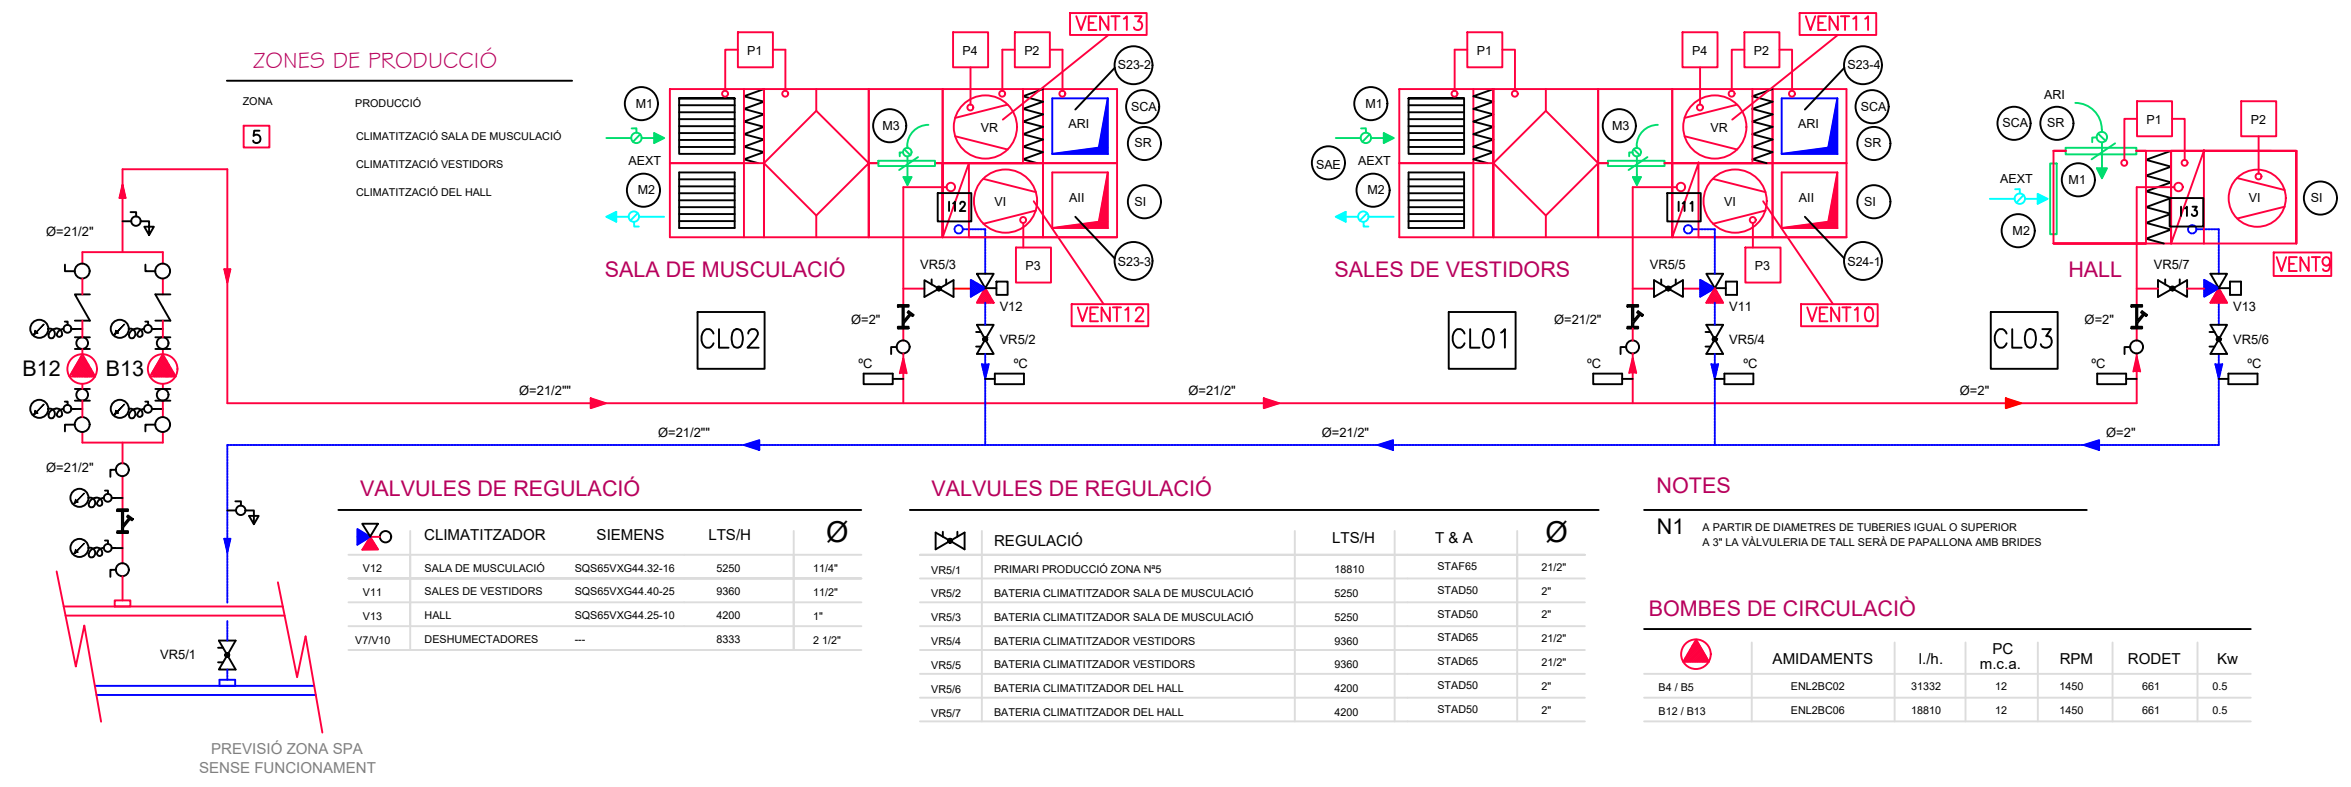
ZONES DE PRODUCCIÓ

| ZONA | PRODUCCIÓ |
|---|---|
| 5 | CLIMATITZACIÓ SALA DE MUSCULACIÓ |
| | CLIMATITZACIÓ VESTIDORS |
| | CLIMATITZACIÓ DEL HALL |

P1 P4 P2 VENT13 S23-2 M1 M3 VR ARI SCA SR AEXT M2 I12 VI AII SI S23-3 VR5/3 P3 V12 VENT12 VR5/2 Ø=2" °C °C

SALA DE MUSCULACIÓ

CL02

P1 P4 P2 VENT11 S23-4 M1 M3 VR ARI SCA SR SAE AEXT M2 I11 VI AII SI S24-1 VR5/5 P3 V11 VENT10 VR5/4 Ø=21/2" °C °C

SALES DE VESTIDORS

CL01

ARI SCA SR P1 P2 AEXT M1 I13 VI SI M2 VR5/7 V13 VENT9 VR5/6 Ø=2" °C °C

HALL

CL03

Ø=21/2" B12 B13 Ø=21/2" Ø=21/2"" Ø=21/2"" Ø=21/2" Ø=21/2" Ø=2" Ø=2" VR5/1

PREVISIÓ ZONA SPA
SENSE FUNCIONAMENT

VALVULES DE REGULACIÓ

| | CLIMATITZADOR | SIEMENS | LTS/H | Ø |
|---|---|---|---|---|
| V12 | SALA DE MUSCULACIÓ | SQS65VXG44.32-16 | 5250 | 11/4" |
| V11 | SALES DE VESTIDORS | SQS65VXG44.40-25 | 9360 | 11/2" |
| V13 | HALL | SQS65VXG44.25-10 | 4200 | 1" |
| V7/V10 | DESHUMECTADORES | --- | 8333 | 2 1/2" |

VALVULES DE REGULACIÓ

| | REGULACIÓ | LTS/H | T & A | Ø |
|---|---|---|---|---|
| VR5/1 | PRIMARI PRODUCCIÓ ZONA Nº5 | 18810 | STAF65 | 21/2" |
| VR5/2 | BATERIA CLIMATITZADOR SALA DE MUSCULACIÓ | 5250 | STAD50 | 2" |
| VR5/3 | BATERIA CLIMATITZADOR SALA DE MUSCULACIÓ | 5250 | STAD50 | 2" |
| VR5/4 | BATERIA CLIMATITZADOR VESTIDORS | 9360 | STAD65 | 21/2" |
| VR5/5 | BATERIA CLIMATITZADOR VESTIDORS | 9360 | STAD65 | 21/2" |
| VR5/6 | BATERIA CLIMATITZADOR DEL HALL | 4200 | STAD50 | 2" |
| VR5/7 | BATERIA CLIMATITZADOR DEL HALL | 4200 | STAD50 | 2" |

NOTES

N1 A PARTIR DE DIAMETRES DE TUBERIES IGUAL O SUPERIOR A 3" LA VÀLVULERIA DE TALL SERÀ DE PAPALLONA AMB BRIDES

BOMBES DE CIRCULACIÒ

| | AMIDAMENTS | l./h. | PC m.c.a. | RPM | RODET | Kw |
|---|---|---|---|---|---|---|
| B4 / B5 | ENL2BC02 | 31332 | 12 | 1450 | 661 | 0.5 |
| B12 / B13 | ENL2BC06 | 18810 | 12 | 1450 | 661 | 0.5 |